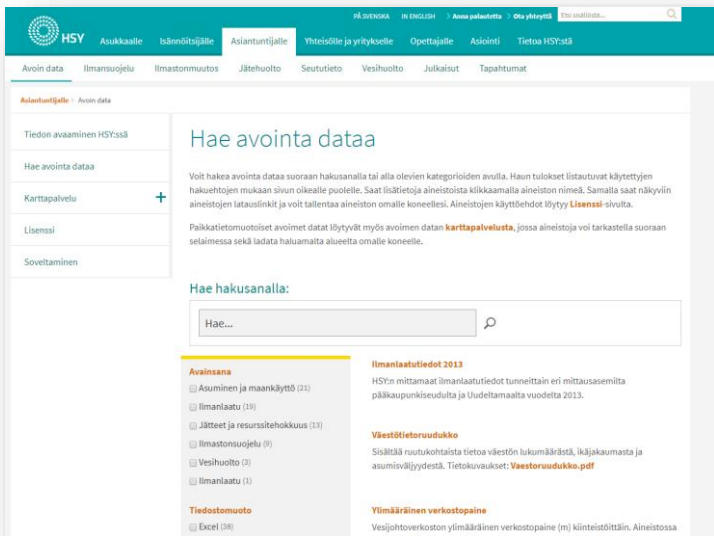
PÅ SVENSKA IN ENGLISH > Anna palautetta > Ota yhteyttä Etsi sivuilta...

HSY Asukkaalle Isännöitsijälle Asiantuntijalle Yhteisöille ja yritykselle Opettajalle Asiointi Tietoa HSY:stä

Avoin data Ilmansuojelu Ilmastonmuutos Jätehuolto Seututieto Vesihuolto Julkaisut Tapahtumat

Asiantuntijalle > Avoin data

Tiedon avaaminen HSY:ssä

Hae avointa dataa

Karttapalvelu +

Lisenssi

Soveltaminen

Hae avointa dataa

Voit hakea avointa dataa suoraan hakusanalla tai alla olevien kategorioiden avulla. Haun tulokset listautuvat käytettyjen hakuehtojen mukaan sivun oikealle puolelle. Saat lisätietoja aineistoista klikkaamalla aineiston nimeä. Samalla saat näkyviin aineistojen latauslinkit ja voit tallentaa aineiston omalle koneellesi. Aineistojen käyttöehdot löytyy Lisenssi-sivulta.

Paikkatietomuotoiset avoimet datat löytyvät myös avoimen datan karttapalvelusta, jossa aineistoja voi tarkastella suoraan selaimessa sekä ladata haluamalta alueelta omalle koneelle.

Hae hakusanalla:

Hae...

Avainsana
Asuminen ja maankäyttö (21)
Ilmanlaatu (19)
Jätteet ja resurssitehokkuus (13)
Ilmastonsuojelu (9)
Vesihuolto (3)
Ilmanlaatu (1)

Tiedostomuoto
Excel (38)

Ilmanlaatutiedot 2013
HSY:n mittaamat ilmanlaatutiedot tunneittain eri mittausasemilta pääkaupunkiseudulta ja Uudeltamaalta vuodelta 2013.

Väestötietoruudukko
Sisältää ruutukohtaista tietoa väestön lukumäärästä, ikäjakaumasta ja asumisväljyydestä. Tietokuvaukset: Vaestoruudukko.pdf

Ylimääräinen verkostopaine
Vesijohtoverkoston ylimääräinen verkostopaine (m) kiinteistöittäin. Aineistossa